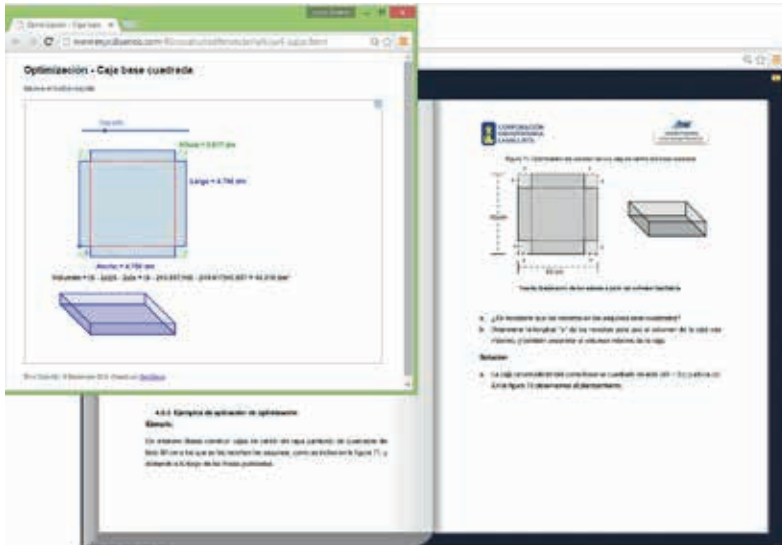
Optimización - Caja base cuadrada

Optimización - Caja base cuadrada

Mueve el botón deslizable

Deslizador

Altura = 0.077 dm

Largo = 4.766 dm

Ancho = 4.766 dm

Volumen = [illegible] = 44.316 dm³

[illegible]

4.5.3 Ejemplo de aplicación de optimización

Ejemplo.

Un artesano desea construir cajas de cartón sin tapa partiendo de cuadrados de lado 60 cm a los que se les recortan las esquinas, como se indica en la figura 11, y doblando a lo largo de las líneas punteadas.

CORPORACIÓN UNIVERSITARIA LASALLISTA

Figura 11. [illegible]

60 cm

60 cm

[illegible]

a. ¿Es necesario que los recortes en las esquinas sean cuadrados?
b. Determinar la longitud "x" de los recortes para que el volumen de la caja sea máximo, ¿cuál es el volumen máximo de la caja?

Solución

a. La caja construida debe conformar un cuadrado de lado (60 − 2x) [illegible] la figura 11 observamos el planteamiento.